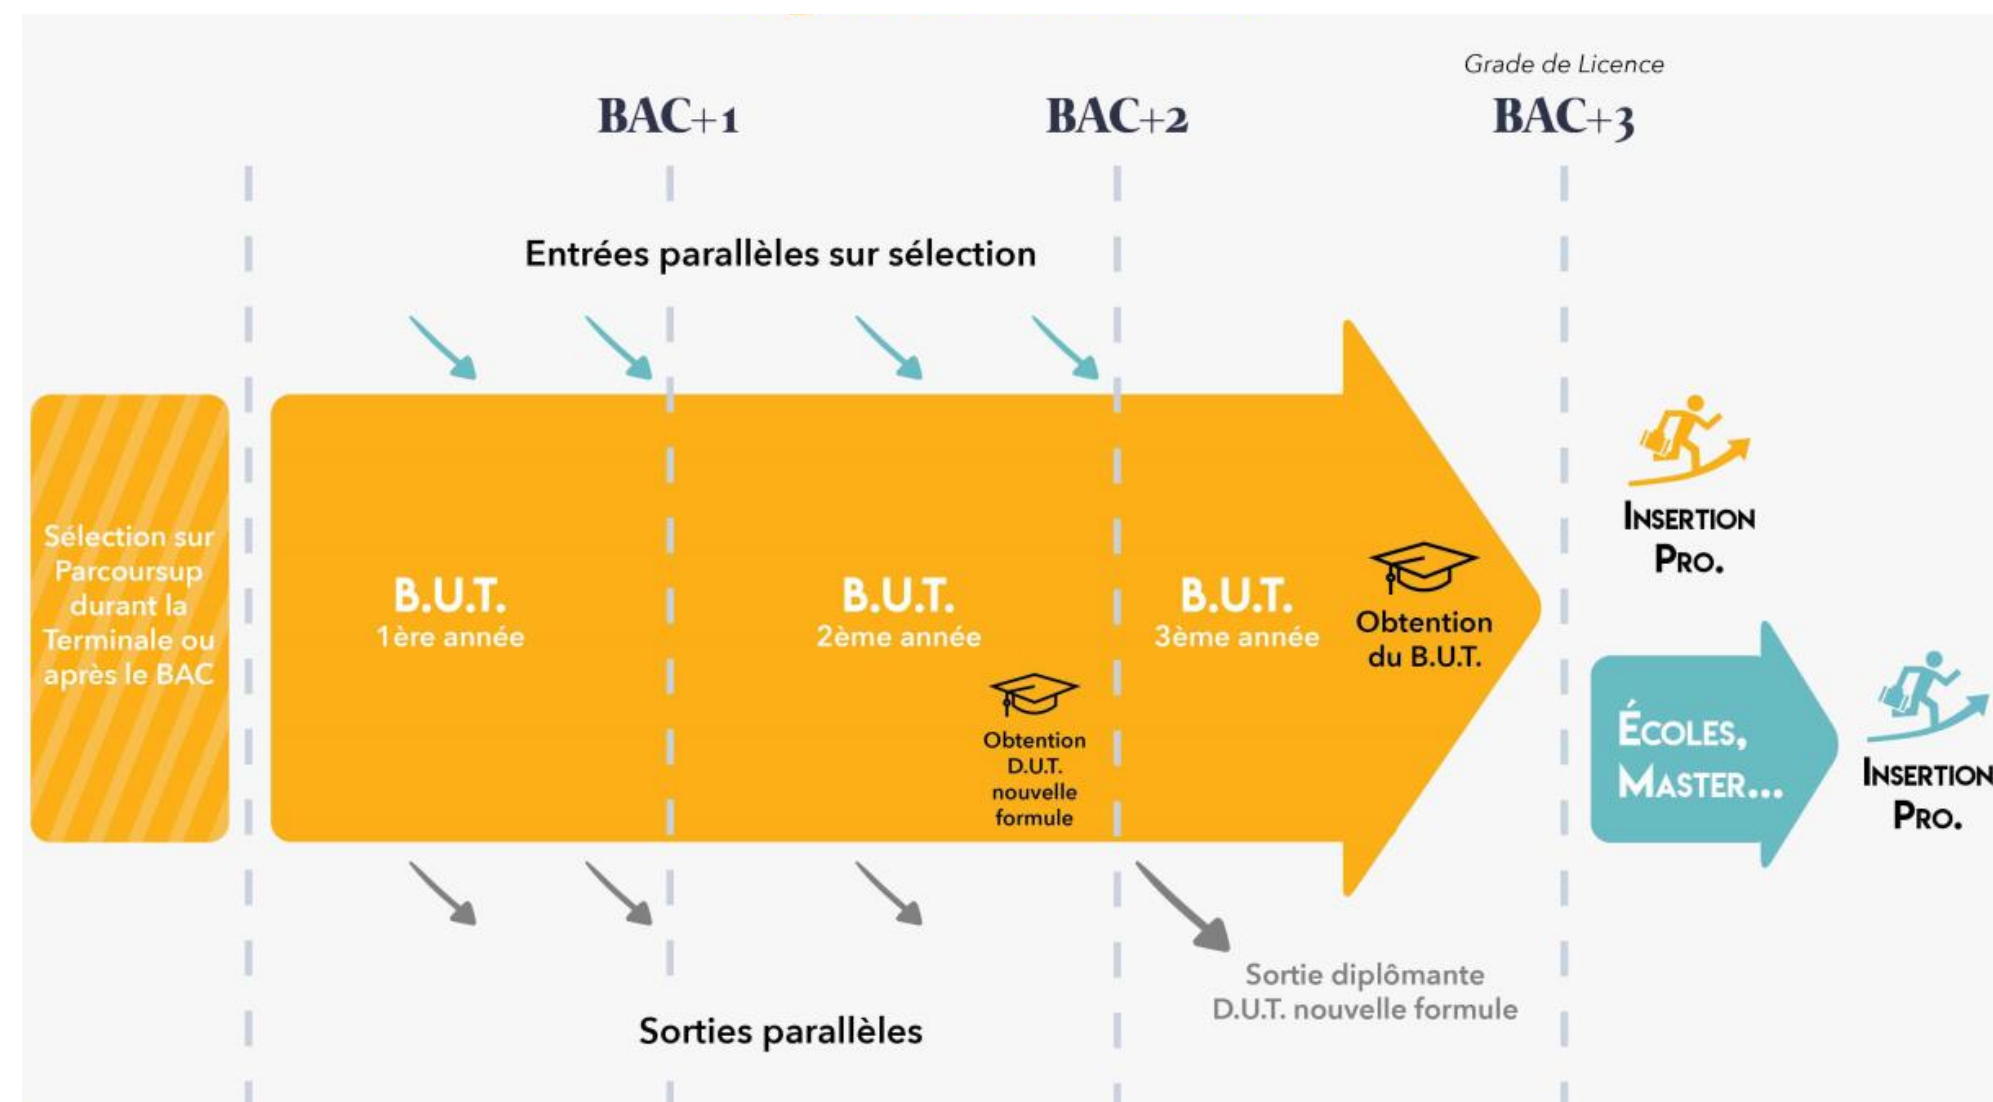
Grade de Licence

BAC+1

BAC+2

BAC+3

Entrées parallèles sur sélection

Sélection sur Parcoursup durant la Terminale ou après le BAC

B.U.T.
1ère année

B.U.T.
2ème année

Obtention D.U.T. nouvelle formule

B.U.T.
3ème année

Obtention du B.U.T.

INSERTION PRO.

ÉCOLES, MASTER...

INSERTION PRO.

Sortie diplômante D.U.T. nouvelle formule

Sorties parallèles